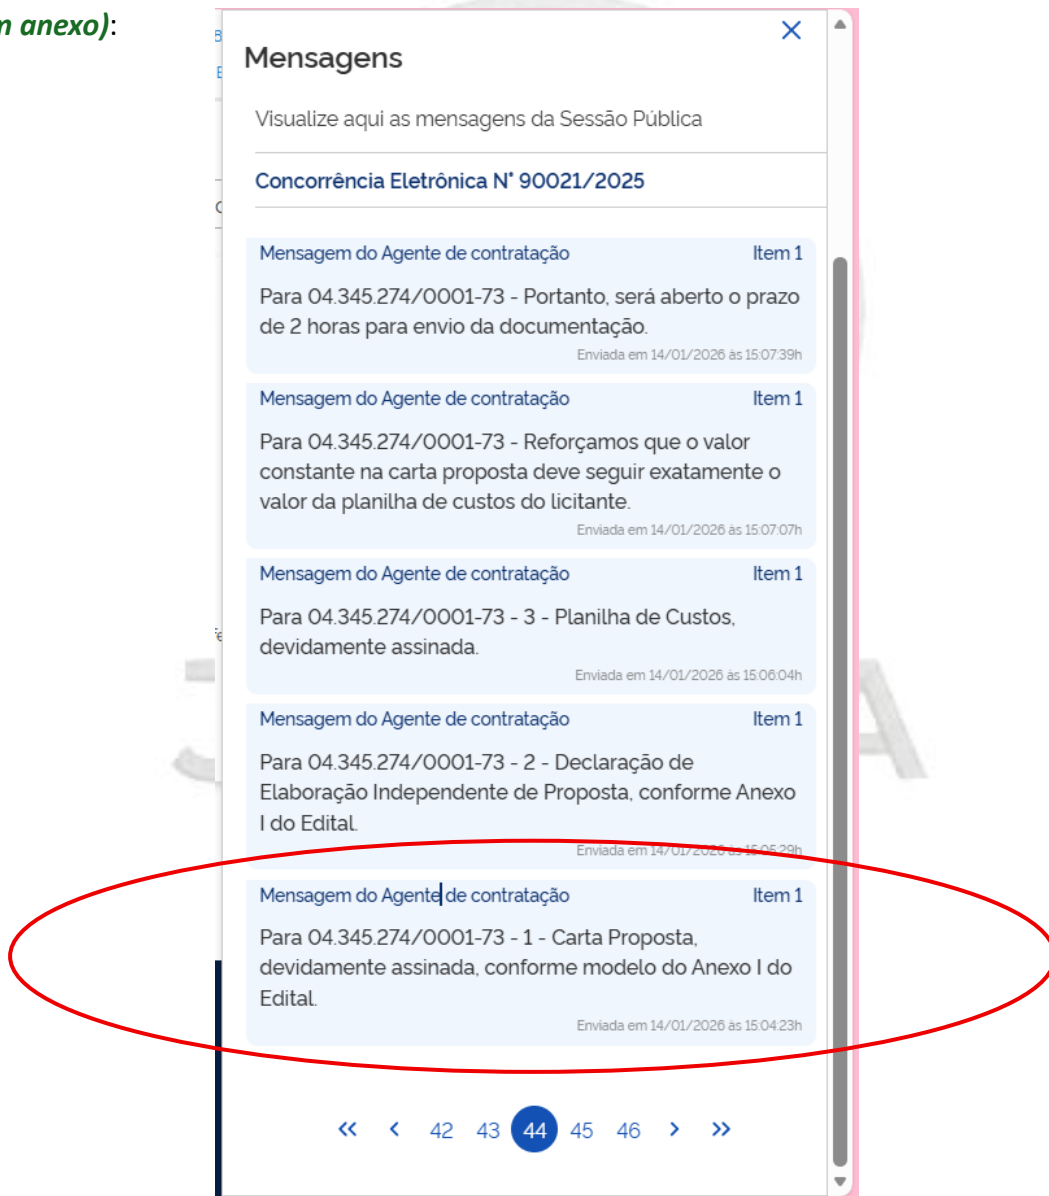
m anexo):

Mensagens

Visualize aqui as mensagens da Sessão Pública

Concorrência Eletrônica N° 90021/2025

Mensagem do Agente de contratação Item 1

Para 04.345.274/0001-73 - Portanto, será aberto o prazo de 2 horas para envio da documentação.

Enviada em 14/01/2026 às 15:07:39h

Mensagem do Agente de contratação Item 1

Para 04.345.274/0001-73 - Reforçamos que o valor constante na carta proposta deve seguir exatamente o valor da planilha de custos do licitante.

Enviada em 14/01/2026 às 15:07:07h

Mensagem do Agente de contratação Item 1

Para 04.345.274/0001-73 - 3 - Planilha de Custos, devidamente assinada.

Enviada em 14/01/2026 às 15:06:04h

Mensagem do Agente de contratação Item 1

Para 04.345.274/0001-73 - 2 - Declaração de Elaboração Independente de Proposta, conforme Anexo I do Edital.

Enviada em 14/01/2026 às 15:05:29h

Mensagem do Agente de contratação Item 1

Para 04.345.274/0001-73 - 1 - Carta Proposta, devidamente assinada, conforme modelo do Anexo I do Edital.

Enviada em 14/01/2026 às 15:04:23h

« ‹ 42 43 44 45 46 › »